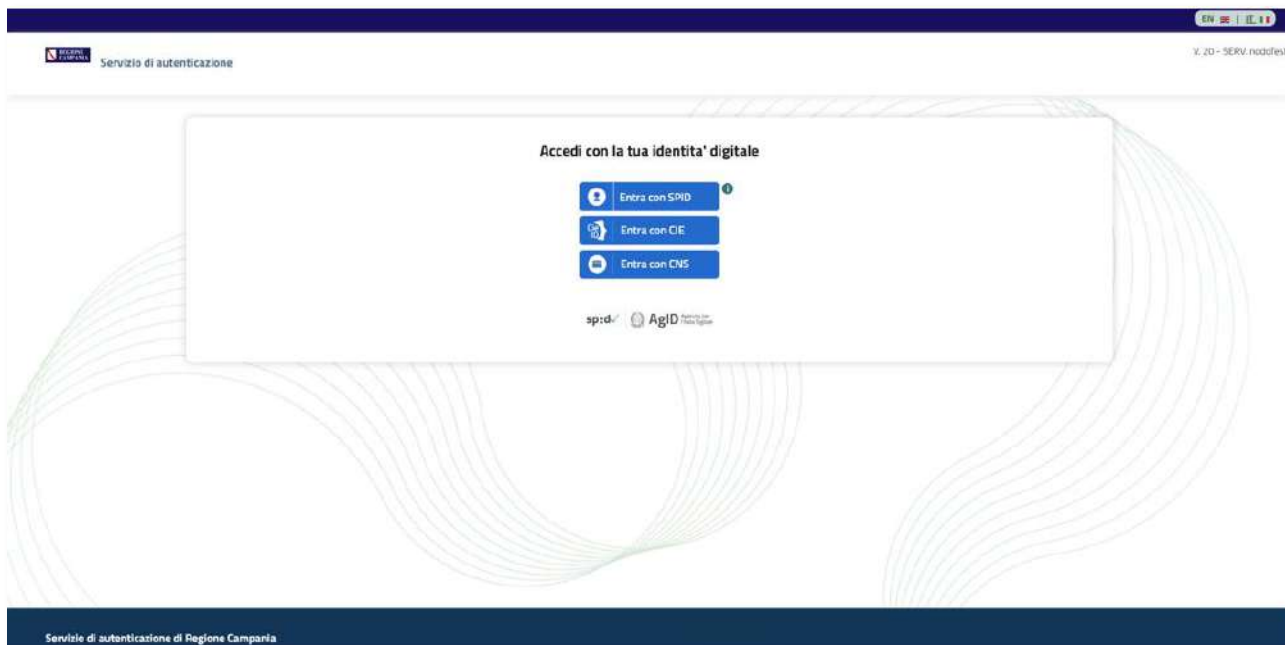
EN | IT

REGIONE CAMPANIA Servizio di autenticazione

V. 20 - SERV. nodoTes

Accedi con la tua identita' digitale

Entra con SPID

Entra con CIE

Entra con CNS

spid AgID Agenzia per l'Italia Digitale

Servizio di autenticazione di Regione Campania